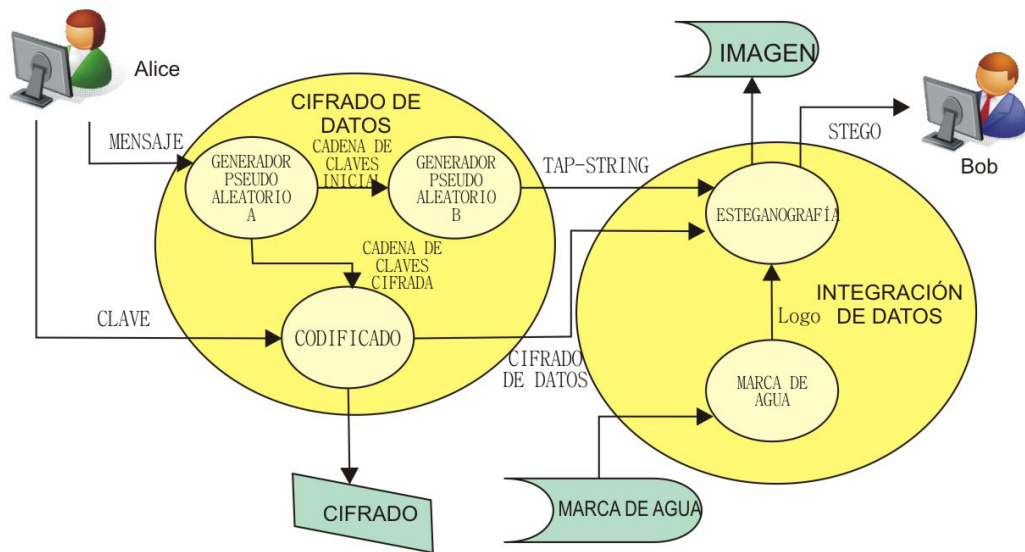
Alice

CIFRADO DE DATOS

MENSAJE

GENERADOR PSEUDO ALEATORIO A

CADENA DE CLAVES INICIAL

GENERADOR PSEUDO ALEATORIO B

CADENA DE CLAVES CIFRADA

CLAVE

CODIFICADO

CIFRADO

IMAGEN

Bob

STEGO

TAP-STRING

ESTEGANOGRAFÍA

INTEGRACIÓN DE DATOS

Logo

CIFRADO DE DATOS

MARCA DE AGUA

MARCA DE AGUA